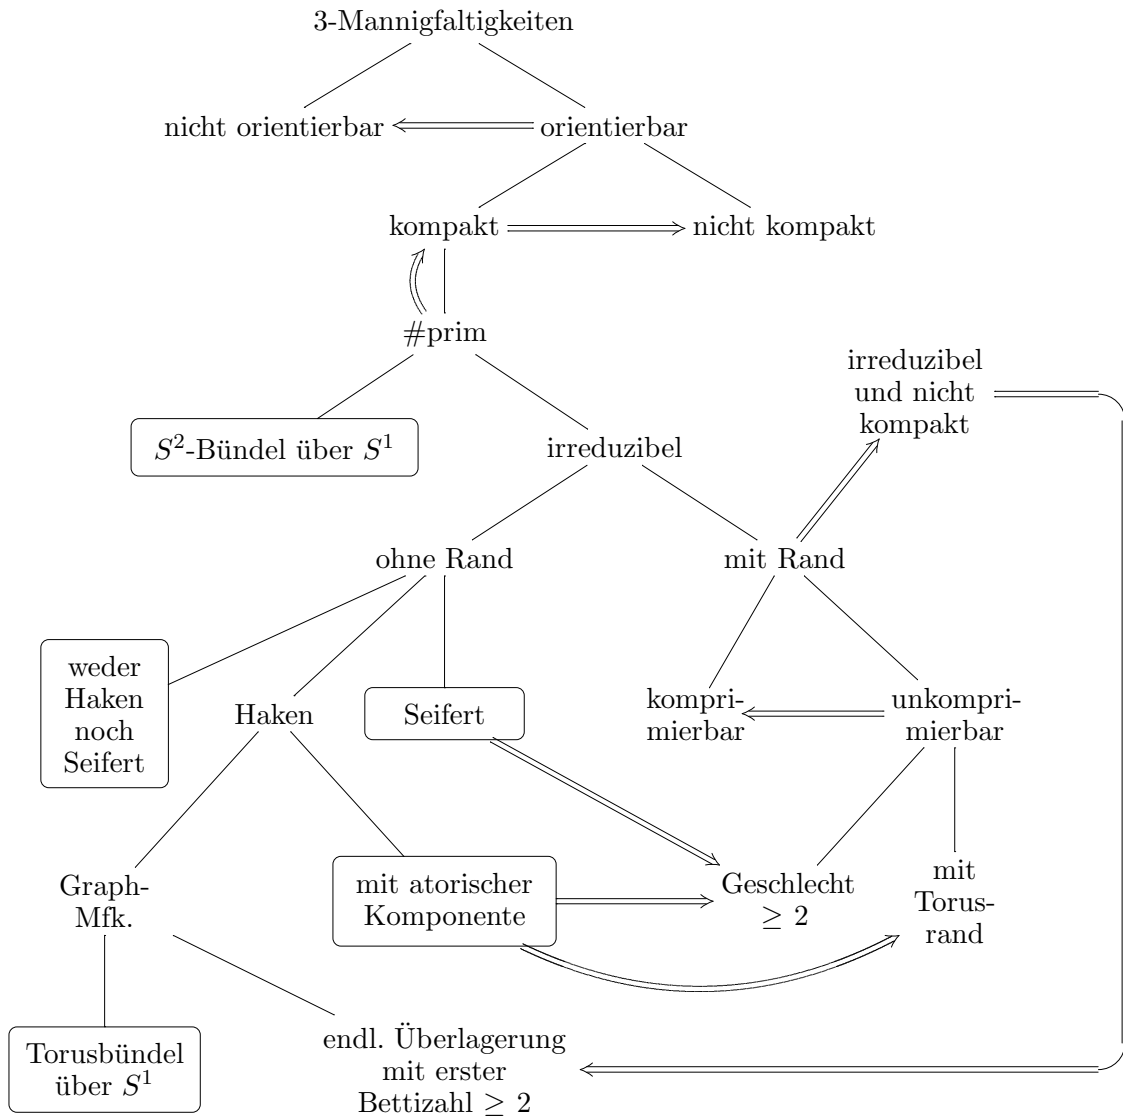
3-Mannigfaltigkeiten

nicht orientierbar

orientierbar

kompakt

nicht kompakt

#prim

irreduzibel und nicht kompakt

$S^2$-Bündel über $S^1$

irreduzibel

ohne Rand

mit Rand

weder Haken noch Seifert

Haken

Seifert

komprimierbar

unkomprimierbar

Graph-Mfk.

mit atorischer Komponente

Geschlecht $\geq 2$

mit Torusrand

Torusbündel über $S^1$

endl. Überlagerung mit erster Bettizahl $\geq 2$